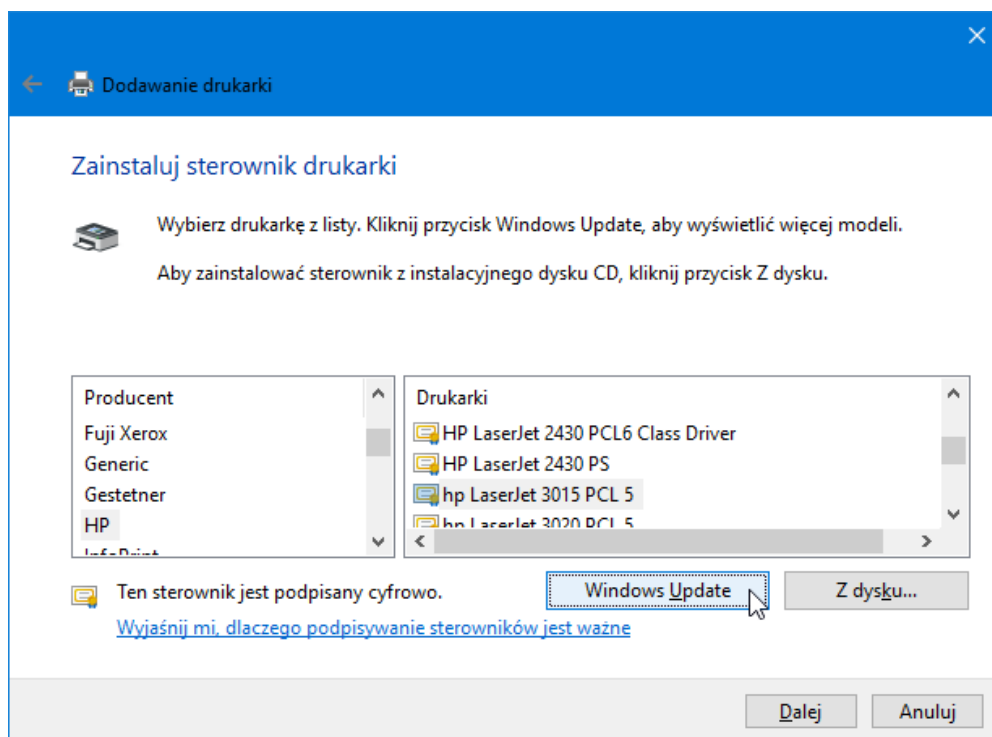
Dodawanie drukarki

Zainstaluj sterownik drukarki

Wybierz drukarkę z listy. Kliknij przycisk Windows Update, aby wyświetlić więcej modeli.

Aby zainstalować sterownik z instalacyjnego dysku CD, kliknij przycisk Z dysku.

Producent
Fuji Xerox
Generic
Gestetner
HP
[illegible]

Drukarki
HP LaserJet 2430 PCL6 Class Driver
HP LaserJet 2430 PS
hp LaserJet 3015 PCL 5
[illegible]

Ten sterownik jest podpisany cyfrowo.

Windows Update

Z dysku...

Wyjaśnij mi, dlaczego podpisywanie sterowników jest ważne

Dalej

Anuluj